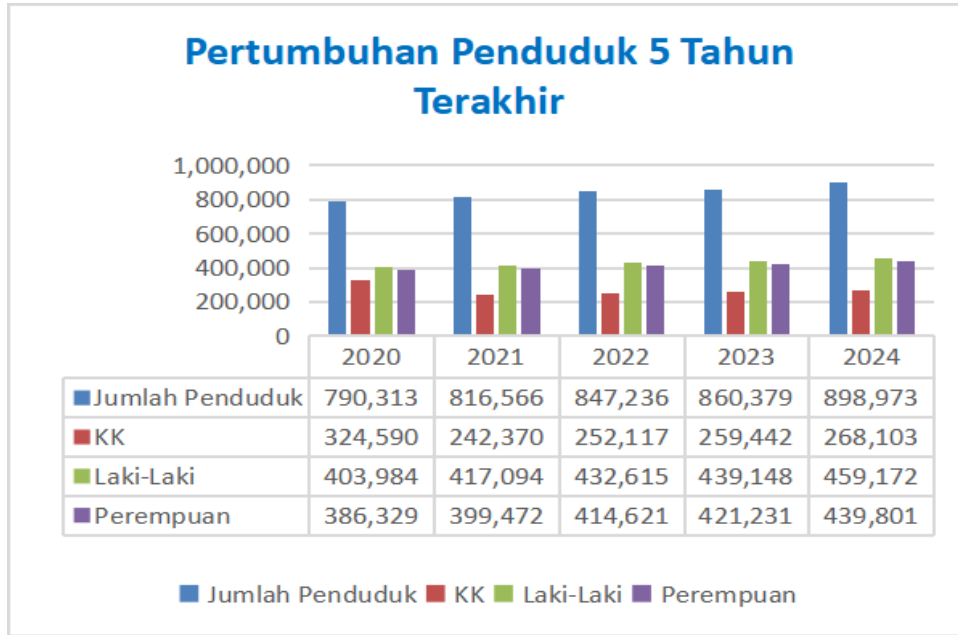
Pertumbuhan Penduduk 5 Tahun Terakhir

1,000,000
800,000
600,000
400,000
200,000
0

| | 2020 | 2021 | 2022 | 2023 | 2024 |
|---|---|---|---|---|---|
| Jumlah Penduduk | 790,313 | 816,566 | 847,236 | 860,379 | 898,973 |
| KK | 324,590 | 242,370 | 252,117 | 259,442 | 268,103 |
| Laki-Laki | 403,984 | 417,094 | 432,615 | 439,148 | 459,172 |
| Perempuan | 386,329 | 399,472 | 414,621 | 421,231 | 439,801 |

Jumlah Penduduk KK Laki-Laki Perempuan